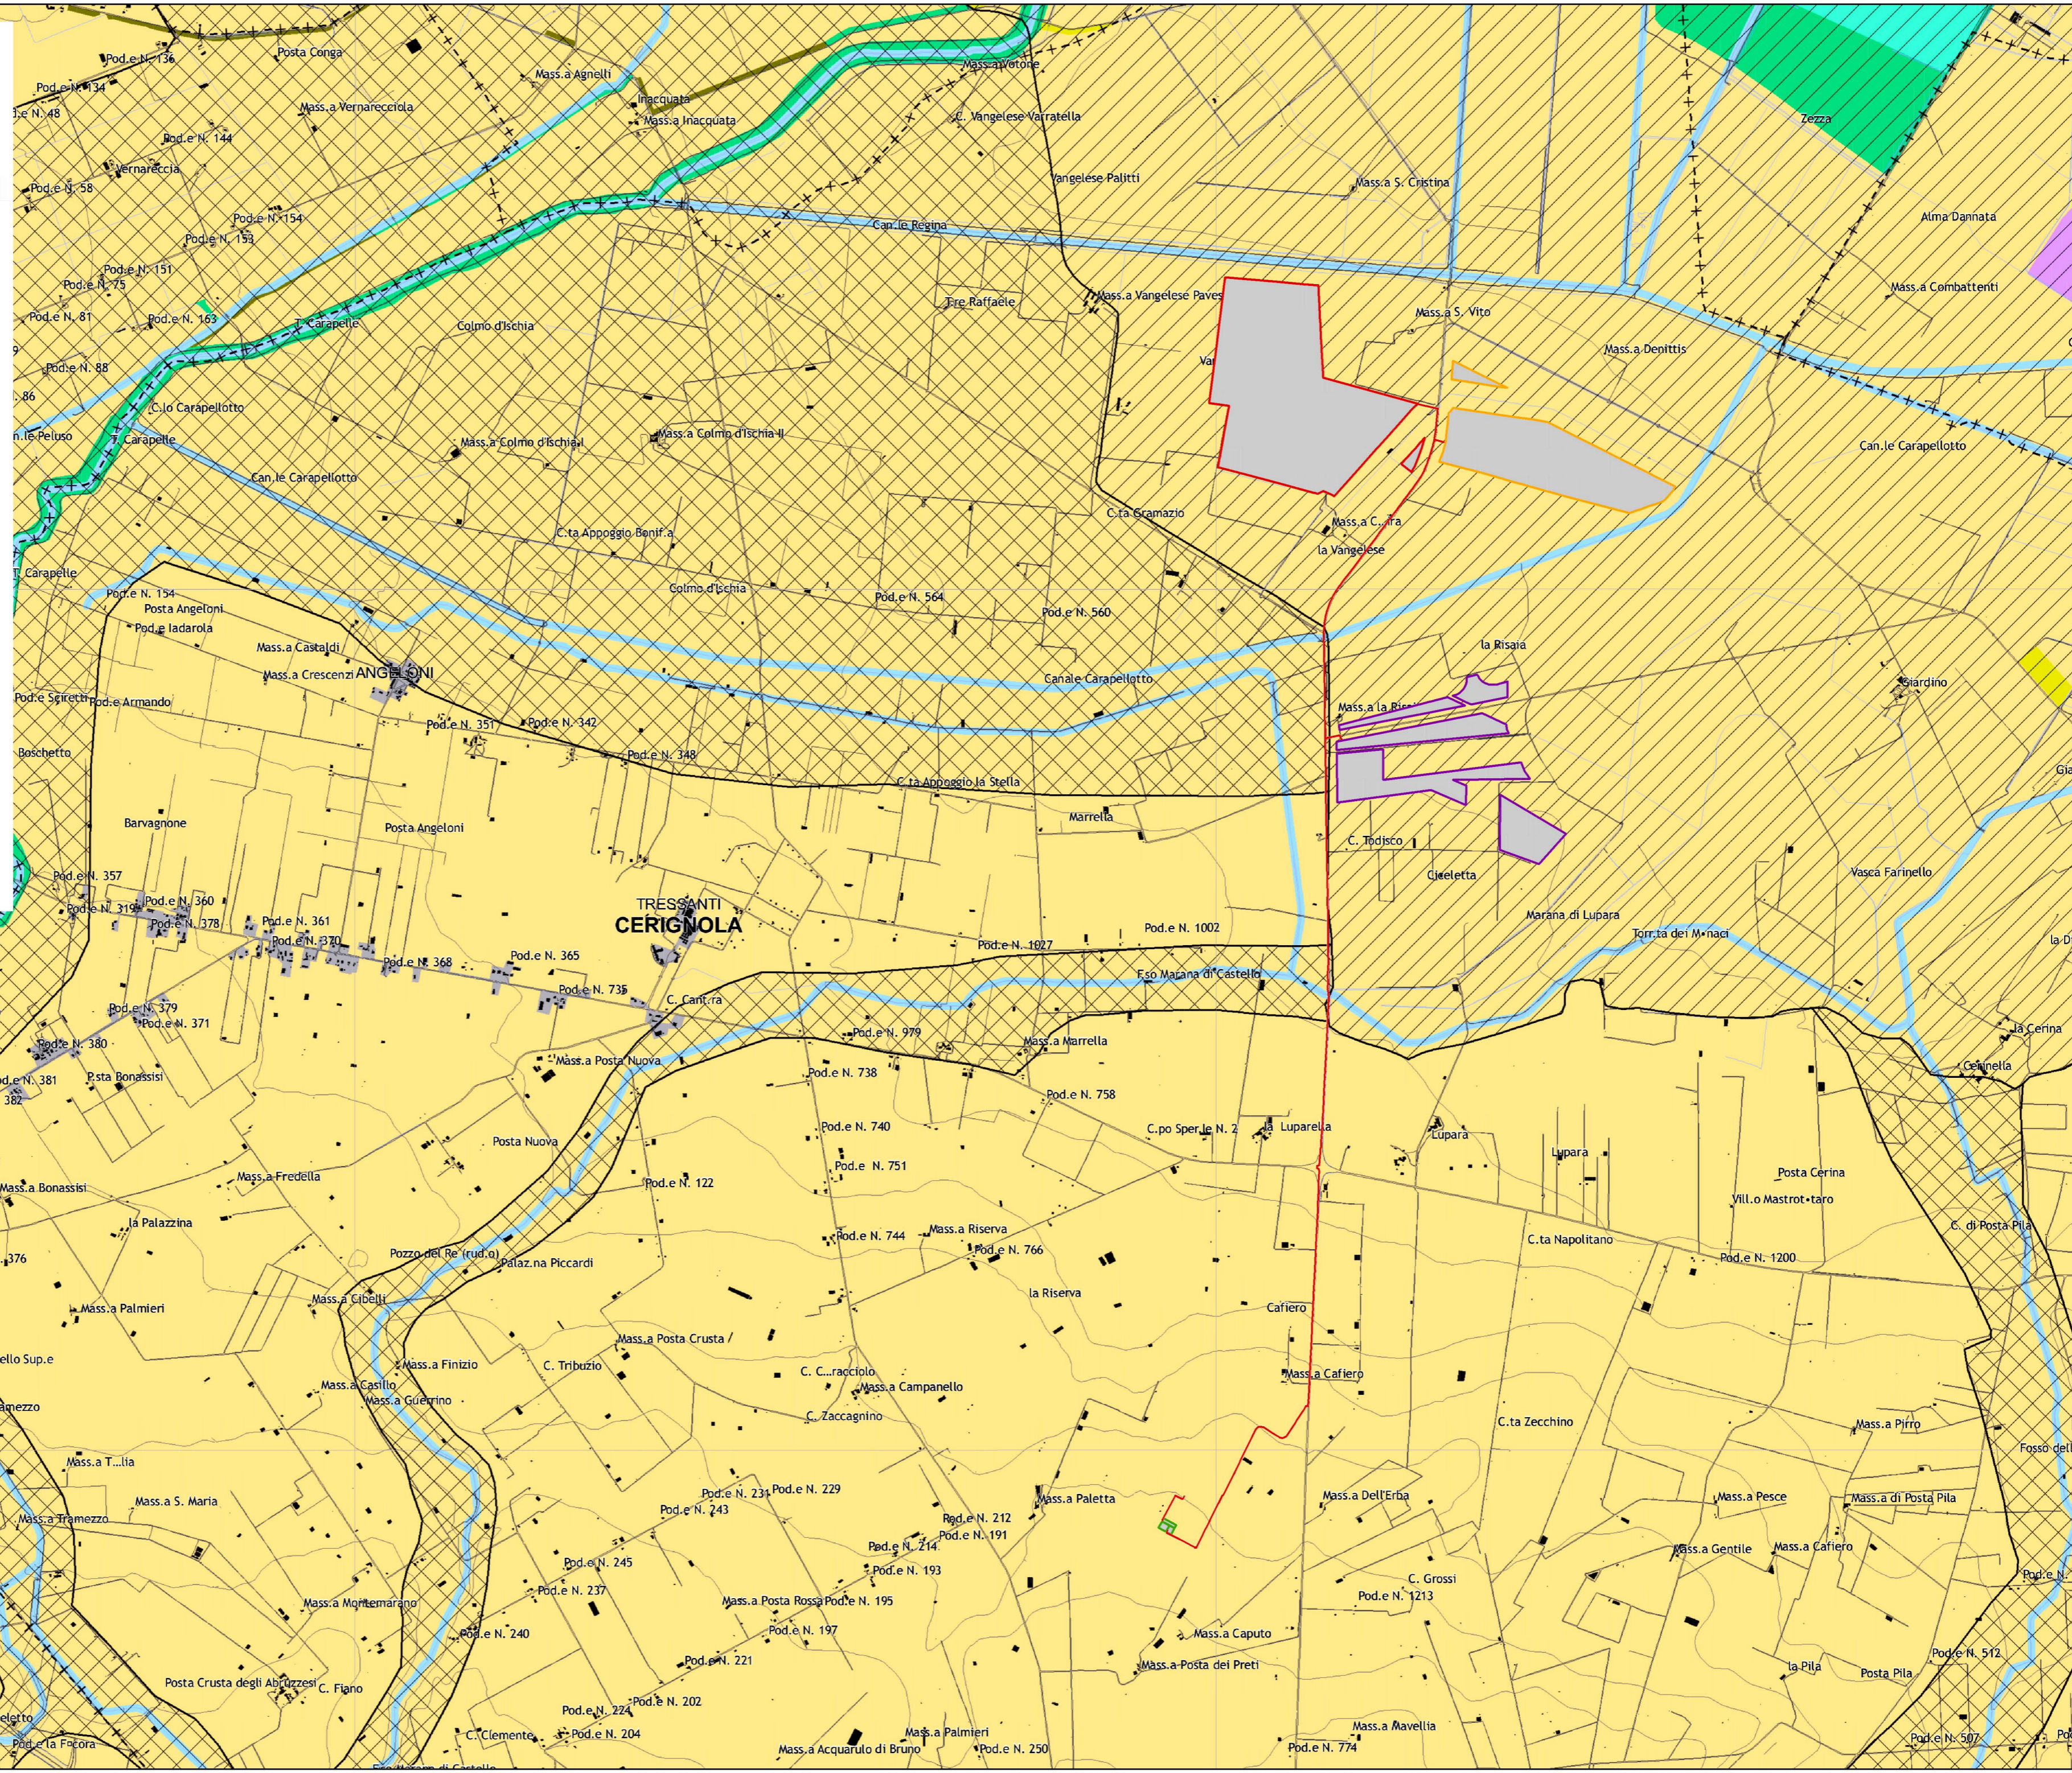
Pod.e N. 136
Posta Conga
Mass.a Agnelli
Pod.e N. 134
N. 48
Mass.a Vernareccióla
Inacquata
Mass.a Inacquata
Mass.a Vatore
C. Vangelese Varratella
Pod.e N. 144
Vernareccia
Pod.e N. 58
Vangelese Palitti
Mass.a S. Cristina
Zezza
Alma Dannata
Pod.e N. 154
Pod.e N. 153
Can.le Regina
Pod.e N. 151
Pod.e N. 75
Tre Raffaele
Mass.a Vangelese Paves
Mass.a S. Vito
Mass.a Combattenti
Pod.e N. 81
Pod.e N. 153
Carapelle
Colmo d'Ischia
Mass.a Denittis
Pod.e N. 88
86
C.lo Carapellotto
Carapelle
Mass.a Colmo d'Ischia I
Mass.a Colmo d'Ischia II
Can.le Carapellotto
n.le Peluso
Can.le Carapellotto
C.ta Gramazio
Mass.a C...ra
la Vangelese
C.ta Appoggio Benif.a
Carapelle
Pod.e N. 154
Colmo d'Ischia
Pod.e N. 564
Pod.e N. 560
Posta Angeloni
Pod.e Iadarola
la Risaia
Mass.a Castaldi
Mass.a Crescenzi
ANGELONI
Canale Carapellotto
Giardino
Pod.e Spinetti
Pod.e Armando
Mass.a la Risa
Pod.e N. 351
Pod.e N. 342
Boschetto
Pod.e N. 348
C.ta Appoggio la Stella
Barvagnone
Posta Angeloni
Marrella
C. Todisco
Pod.e N. 357
Pod.e N. 360
Ciceletta
Vasca Farinello
Pod.e N. 319
Pod.e N. 378
Pod.e N. 361
TRESSANTI
CERIGNOLA
Marana di Lupara
Torr.ta dei Monaci
Pod.e N. 370
Pod.e N. 1002
Pod.e N. 1027
Pod.e N. 368
Pod.e N. 365
F.so Marana di Castello
Pod.e N. 735
Pod.e N. 379
C. Cant.ra
Pod.e N. 371
Pod.e N. 979
Mass.a Marrella
la Cerina
Pod.e N. 380
Cerinella
Pod.e N. 381
382
Posta Bonassisi
Mass.a Posta Nuova
Pod.e N. 738
Pod.e N. 758
Pod.e N. 740
C.po Sper.le N. 2
Luparella
Lupara
Posta Nuova
Pod.e N. 751
Lupara
Posta Cerina
Mass.a Bonassisi
Mass.a Fredella
Pod.e N. 122
Vill.o Mastrot-taro
la Palazzina
Pod.e N. 744
Mass.a Riserva
C.ta Napolitano
C. di Posta Pila
Pod.e N. 766
376
Pozzo del Re' (rud.o)
Palaz.na Piccardi
Pod.e N. 1200
Mass.a Palmieri
Mass.a Cibelli
la Riserva
Cafiero
ello Sup.e
Mass.a Posta Crusta
Mass.a Finizio
C. Tribuzio
C. C...racciolo
Mass.a Casillo
Mass.a Campanello
Mass.a Cafiero
Mass.a Guerrino
C. Zaccagnino
C.ta Zecchino
Mass.a Pirro
Fosso dell
Mass.a T...lia
Pod.e N. 231
Pod.e N. 229
Pod.e N. 243
Mass.a S. Maria
Mass.a Paletta
Mass.a Dell'Erba
Mass.a Pesce
Mass.a di Posta Pila
Mass.a Tramezzo
Pod.e N. 212
Pod.e N. 191
Pod.e N. 214
Mass.a Gentile
Mass.a Cafiero
Pod.e N. 245
Pod.e N. 193
C. Grossi
Pod.e N. 237
Mass.a Montemarano
Mass.a Posta Rossa
Pod.e N. 195
Pod.e N. 1213
Pod.e N. 197
Pod.e N. 240
Mass.a Caputo
Pod.e N. 221
Mass.a Posta dei Preti
la Pila
Posta Pila
Pod.e N. 512
Posta Crusta degli Abbruzzesi
C. Fiano
Pod.e N. 202
Pod.e N. 224
Mass.a Palmieri
C. Clemente
Pod.e N. 204
Mass.a Acquarulo di Bruno
Pod.e N. 250
Pod.e N. 774
Mass.a Mavellia
Pod.e N. 507
Pod.e la Focara
Pod.e N.
la D
Gia